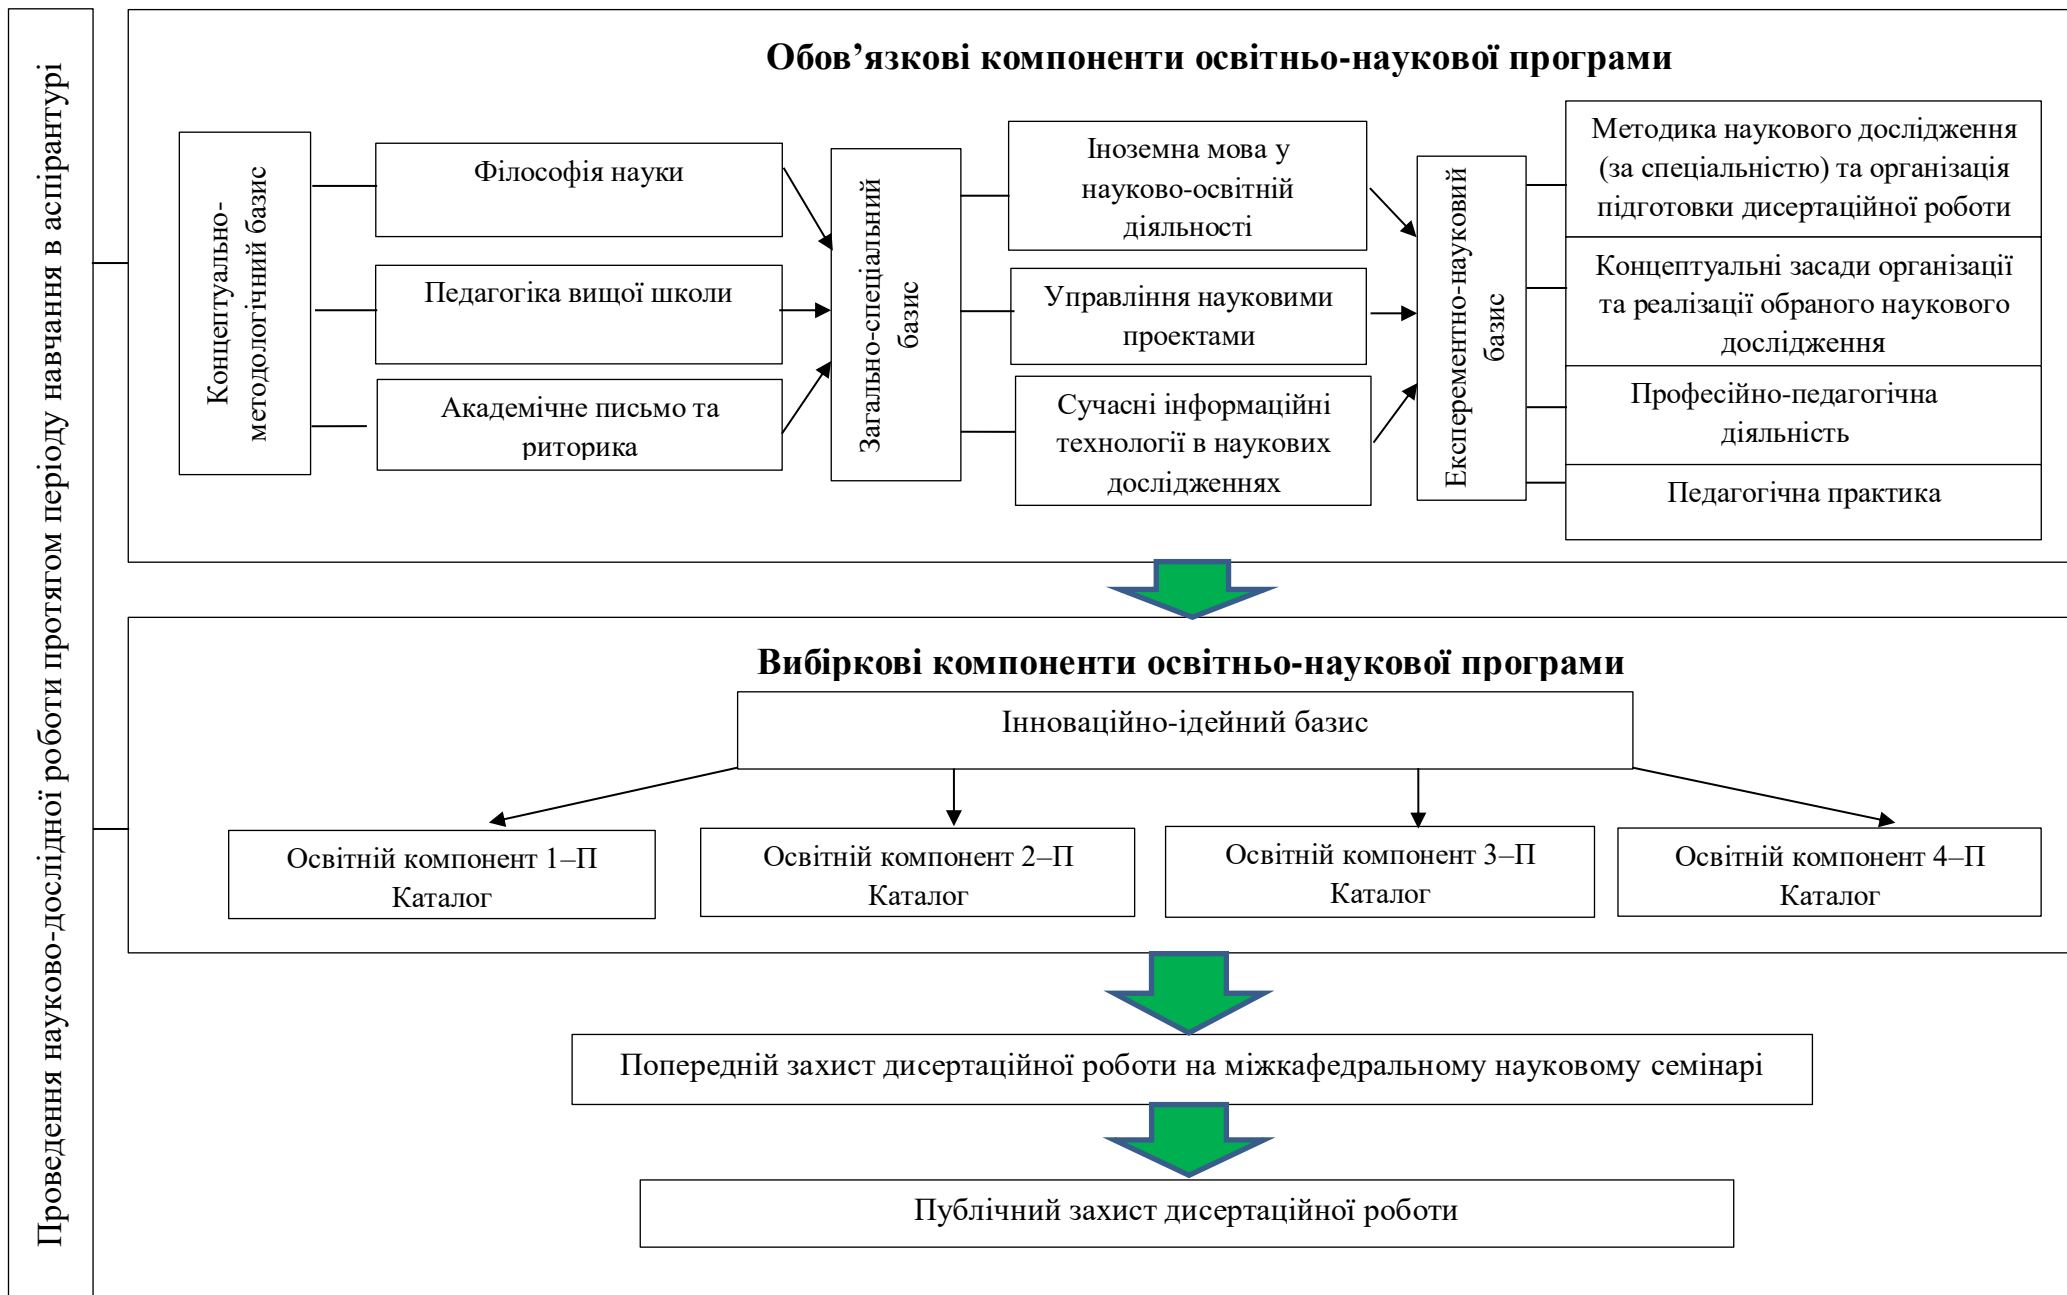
Проведення науково-дослідної роботи протягом періоду навчання в аспірантурі

Обов'язкові компоненти освітньо-наукової програми

Концептуально-методологічний базис

Філософія науки

Педагогіка вищої школи

Академічне письмо та риторика

Загально-спеціальний базис

Іноземна мова у науково-освітній діяльності

Управління науковими проектами

Сучасні інформаційні технології в наукових дослідженнях

Експерементно-науковий базис

Методика наукового дослідження (за спеціальністю) та організація підготовки дисертаційної роботи

Концептуальні засади організації та реалізації обраного наукового дослідження

Професійно-педагогічна діяльність

Педагогічна практика

Вибіркові компоненти освітньо-наукової програми

Інноваційно-ідейний базис

Освітній компонент 1–П Каталог

Освітній компонент 2–П Каталог

Освітній компонент 3–П Каталог

Освітній компонент 4–П Каталог

Попередній захист дисертаційної роботи на міжкафедральному науковому семінарі

Публічний захист дисертаційної роботи